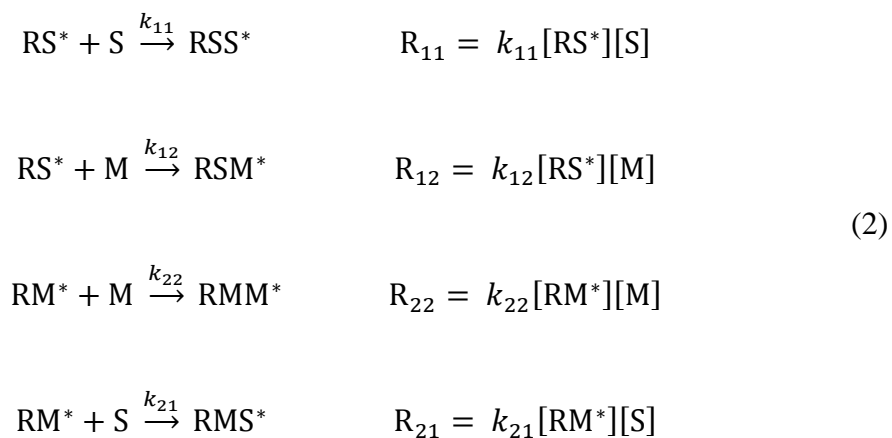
$\mathrm{RS}^* + \mathrm{S} \xrightarrow{k_{11}} \mathrm{RSS}^*$ $\qquad \mathrm{R}_{11} = k_{11}[\mathrm{RS}^*][\mathrm{S}]$

$\mathrm{RS}^* + \mathrm{M} \xrightarrow{k_{12}} \mathrm{RSM}^*$ $\qquad \mathrm{R}_{12} = k_{12}[\mathrm{RS}^*][\mathrm{M}]$

(2)

$\mathrm{RM}^* + \mathrm{M} \xrightarrow{k_{22}} \mathrm{RMM}^*$ $\qquad \mathrm{R}_{22} = k_{22}[\mathrm{RM}^*][\mathrm{M}]$

$\mathrm{RM}^* + \mathrm{S} \xrightarrow{k_{21}} \mathrm{RMS}^*$ $\qquad \mathrm{R}_{21} = k_{21}[\mathrm{RM}^*][\mathrm{S}]$